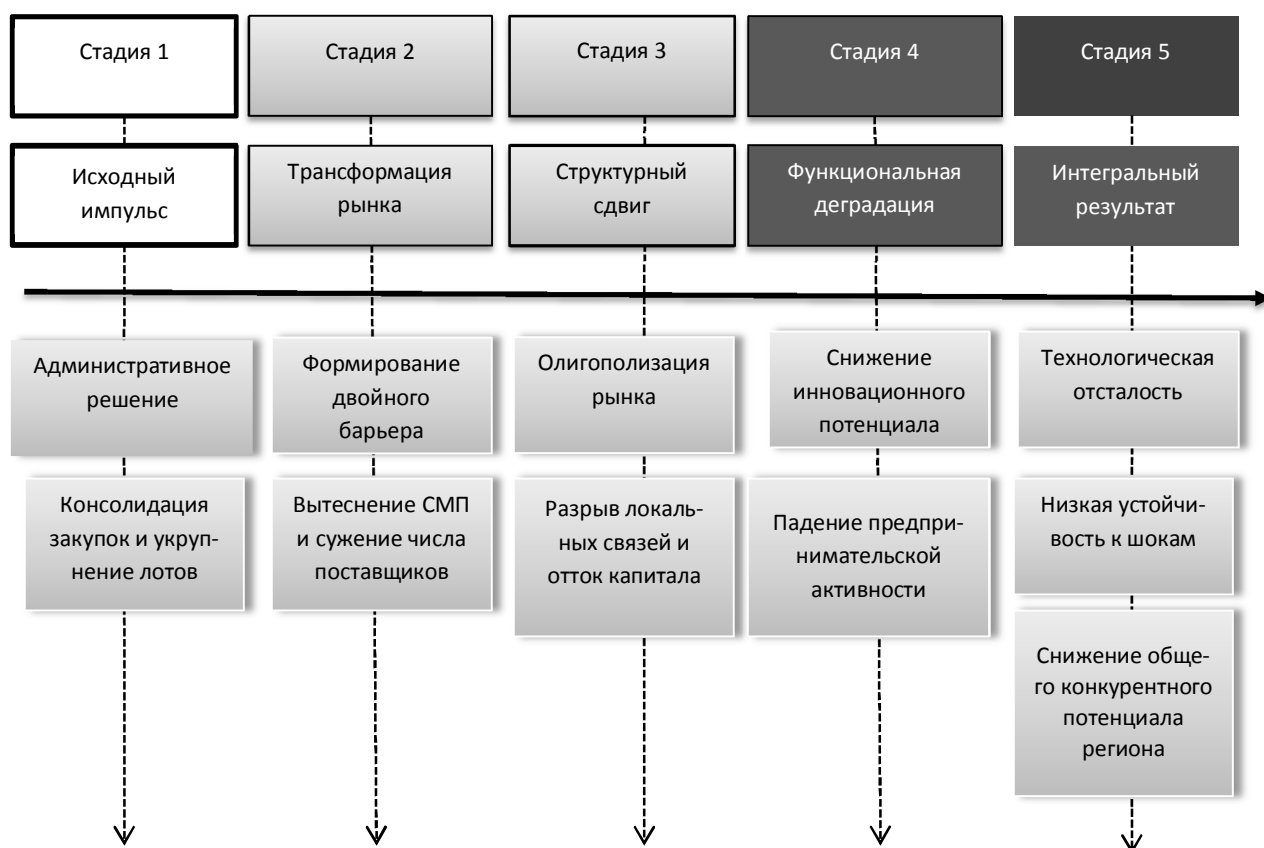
Стадия 1

Исходный импульс

Административное решение

Консолидация закупок и укрупнение лотов

Стадия 2

Трансформация рынка

Формирование двойного барьера

Вытеснение СМП и сужение числа поставщиков

Стадия 3

Структурный сдвиг

Олигополизация рынка

Разрыв локальных связей и отток капитала

Стадия 4

Функциональная деградация

Снижение инновационного потенциала

Падение предпринимательской активности

Стадия 5

Интегральный результат

Технологическая отсталость

Низкая устойчивость к шокам

Снижение общего конкурентного потенциала региона